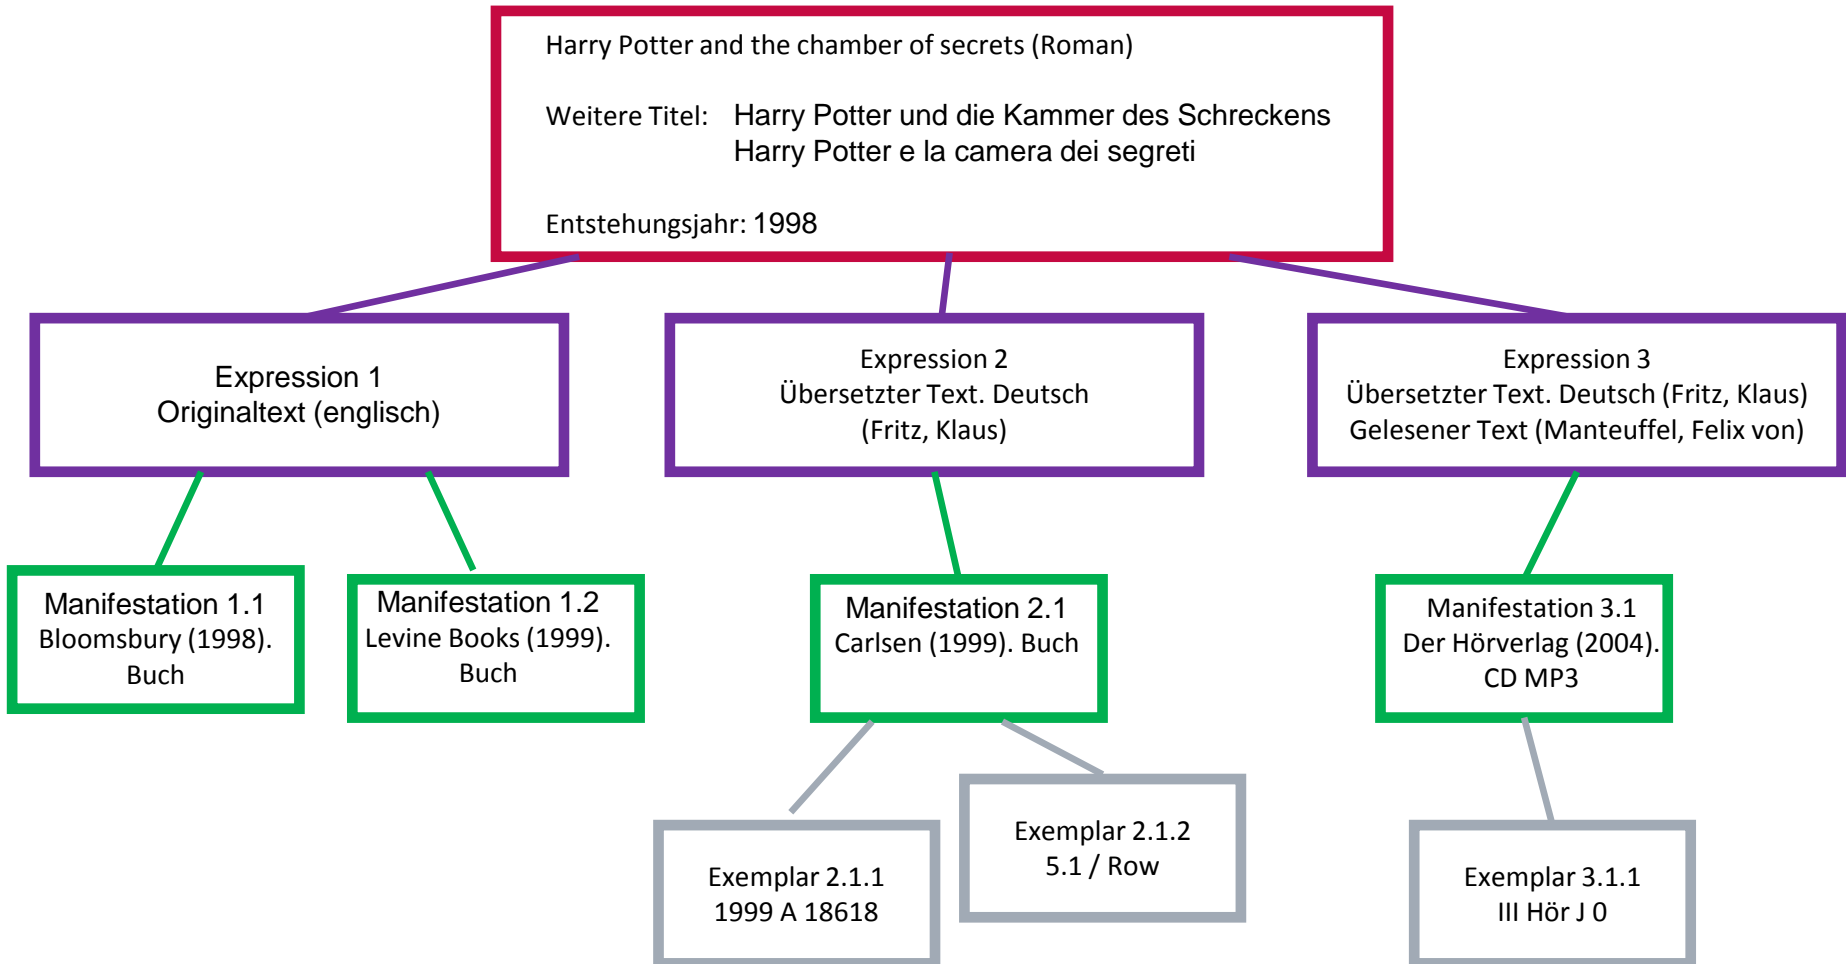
Harry Potter and the chamber of secrets (Roman)

Weitere Titel: Harry Potter und die Kammer des Schreckens
Harry Potter e la camera dei segreti

Entstehungsjahr: 1998

Expression 1
Originaltext (englisch)

Expression 2
Übersetzter Text. Deutsch
(Fritz, Klaus)

Expression 3
Übersetzter Text. Deutsch (Fritz, Klaus)
Gelesener Text (Manteuffel, Felix von)

Manifestation 1.1
Bloomsbury (1998).
Buch

Manifestation 1.2
Levine Books (1999).
Buch

Manifestation 2.1
Carlsen (1999). Buch

Manifestation 3.1
Der Hörverlag (2004).
CD MP3

Exemplar 2.1.1
1999 A 18618

Exemplar 2.1.2
5.1 / Row

Exemplar 3.1.1
III Hör J 0